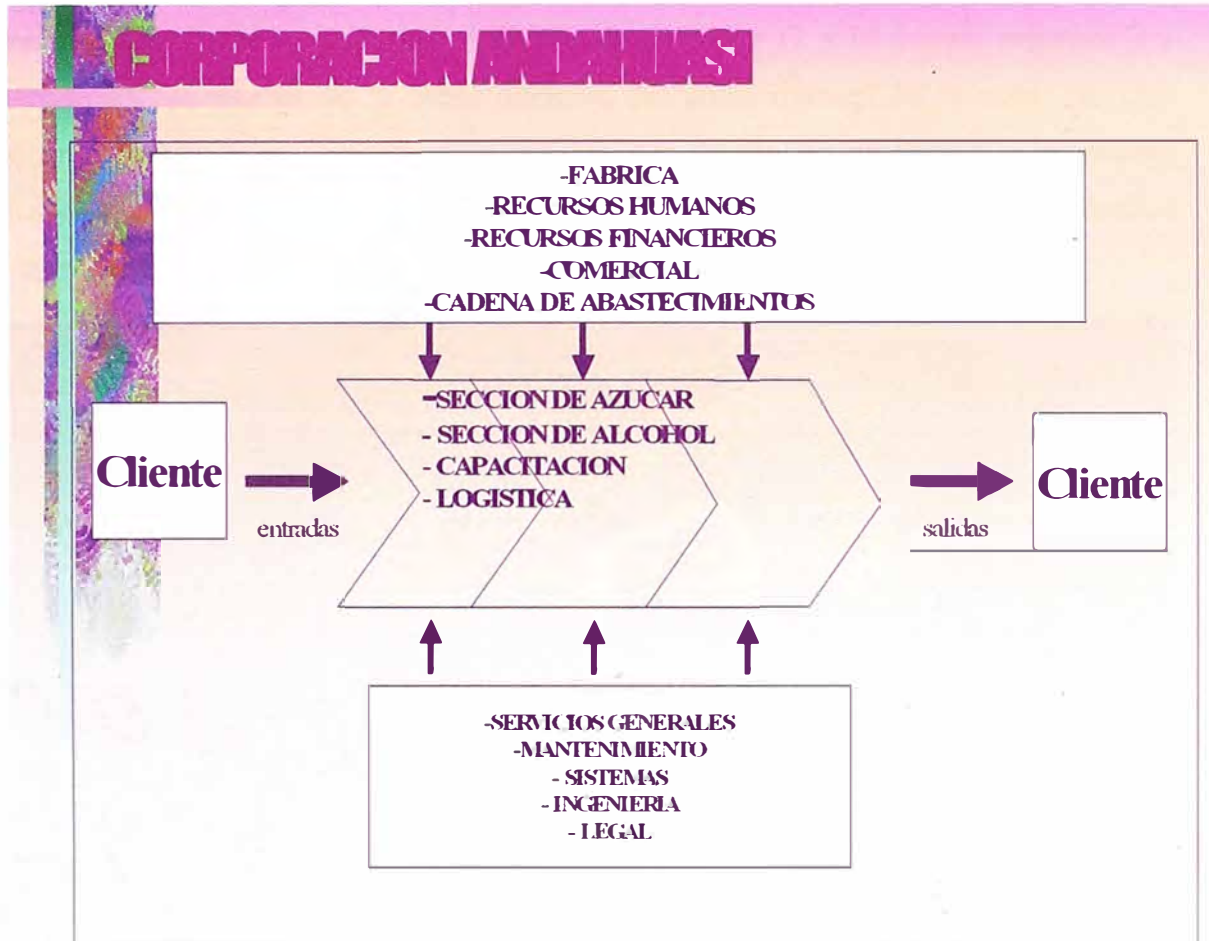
CORPORACION ANDAHUASI

-FABRICA
-RECURSOS HUMANOS
-RECURSOS FINANCIEROS
-COMERCIAL
-CADENA DE ABASTECIMIENTOS

-SECCION DE AZUCAR
- SECCION DE ALCOHOL
- CAPACITACION
- LOGISTICA

Cliente

entradas

Cliente

salidas

-SERVICIOS GENERALES
-MANTENIMIENTO
- SISTEMAS
- INGENIERIA
- LEGAL